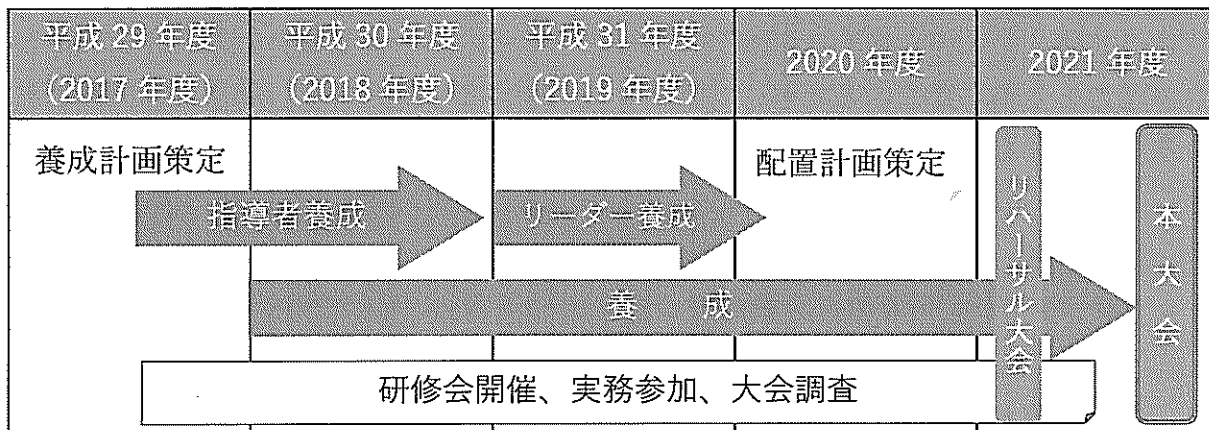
| 平成 29 年度（2017 年度） | 平成 30 年度（2018 年度） | 平成 31 年度（2019 年度） | 2020 年度 | 2021 年度 |
|---|---|---|---|---|
| 養成計画策定 | | | 配置計画策定 | |

指導者養成

リーダー養成

養　成

リハーサル大会

本大会

研修会開催、実務参加、大会調査